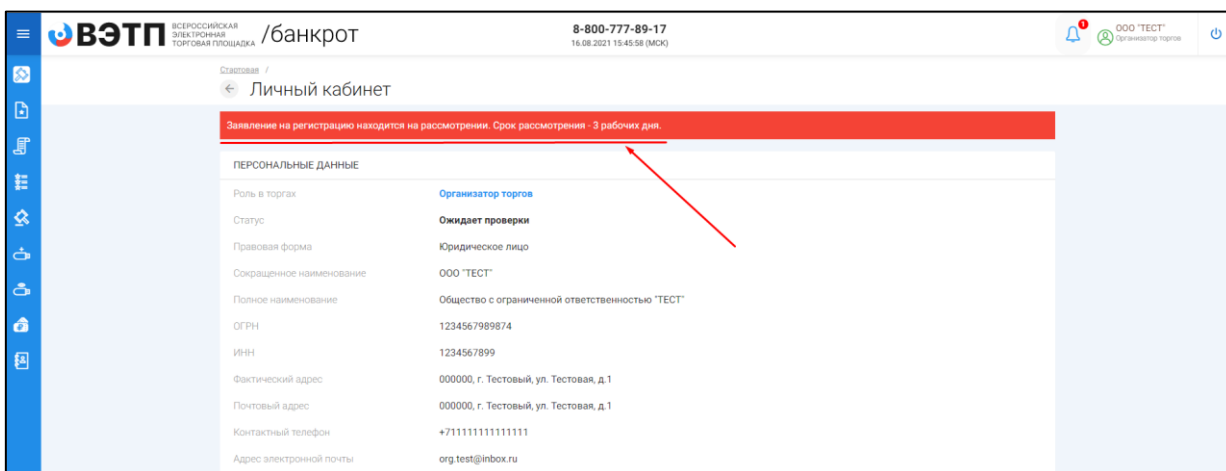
ВЭТП ВСЕРОССИЙСКАЯ ЭЛЕКТРОННАЯ ТОРГОВАЯ ПЛОЩАДКА /банкрот

8-800-777-89-17
16.08.2021 15:45:58 (МСК)

1
ООО "ТЕСТ"
Организатор торгов

Стартовая /
Личный кабинет

Заявление на регистрацию находится на рассмотрении. Срок рассмотрения - 3 рабочих дня.

ПЕРСОНАЛЬНЫЕ ДАННЫЕ

| | |
|---|---|
| Роль в торгах | Организатор торгов |
| Статус | Ожидает проверки |
| Правовая форма | Юридическое лицо |
| Сокращенное наименование | ООО "ТЕСТ" |
| Полное наименование | Общество с ограниченной ответственностью "ТЕСТ" |
| ОГРН | 1234567989874 |
| ИНН | 1234567899 |
| Фактический адрес | 000000, г. Тестовый, ул. Тестовая, д.1 |
| Почтовый адрес | 000000, г. Тестовый, ул. Тестовая, д.1 |
| Контактный телефон | +711111111111111 |
| Адрес электронной почты | org.test@inbox.ru |